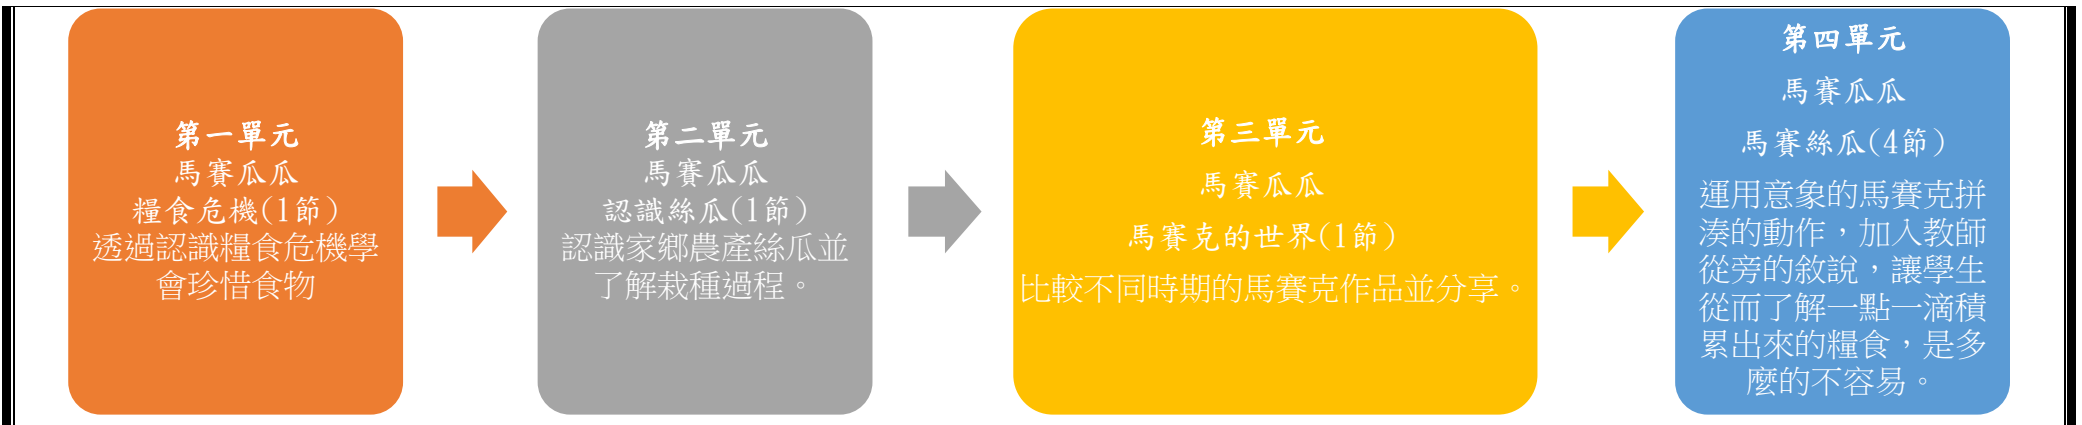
第一單元
馬賽瓜瓜
糧食危機(1節)
透過認識糧食危機學會珍惜食物

第二單元
馬賽瓜瓜
認識絲瓜(1節)
認識家鄉農產絲瓜並了解栽種過程。

第三單元
馬賽瓜瓜
馬賽克的世界(1節)
比較不同時期的馬賽克作品並分享。

第四單元
馬賽瓜瓜
馬賽絲瓜(4節)
運用意象的馬賽克拼湊的動作，加入教師從旁的敘說，讓學生從而了解一點一滴積累出來的糧食，是多麼的不容易。